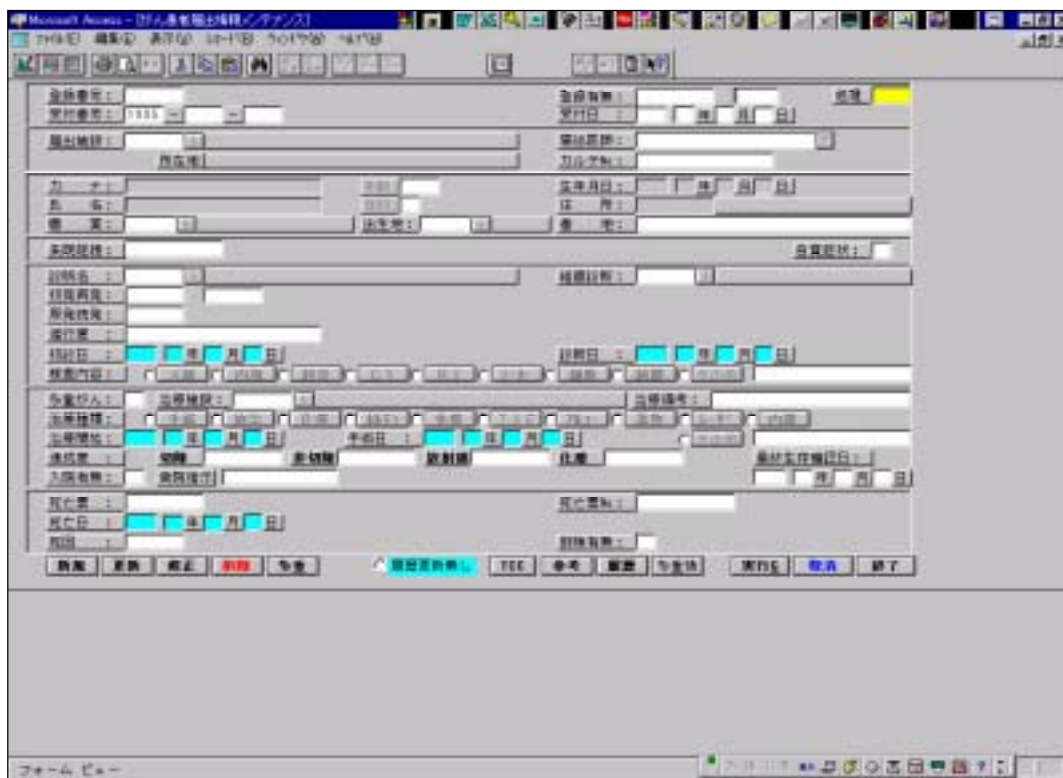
Microsoft Access - [がん患者届出情報メンテナンス]

ファイル(F) 編集(E) 表示(V) レコード(R) ウィンドウ(W) ヘルプ(H)

登録番号 :

受付番号 : 1999 -

登録有無 :

処理

受付日 : 年 月 日

届出施設 :

所在地

届出医師 :

カルテNo :

カ ナ :

氏 名 :

性 別

生年月日 : 年 月 日

住 所 :

職 業 :

出生地 :

備 考 :

多重診断 :

自覚症状 :

診断名 :

組織診断 :

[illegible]

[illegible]

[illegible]

診断日 : 年 月 日

診断日 : 年 月 日

検査内容 :

治療施設 :

治療備考 :

治療種類 :

治療開始 : 年 月 日

手術日 : 年 月 日

進行度 :

切除

非切除

放射線

化療

最終生存確認日 :

年 月 日

入院有無 :

死亡票 :

死亡票No :

死亡日 : 年 月 日

死因 :

剖検有無 :

新規 更新 修正 削除 検索

履歴更新無し

TCC 参考 履歴 全件

実行 取消 終了

フォーム ビュー